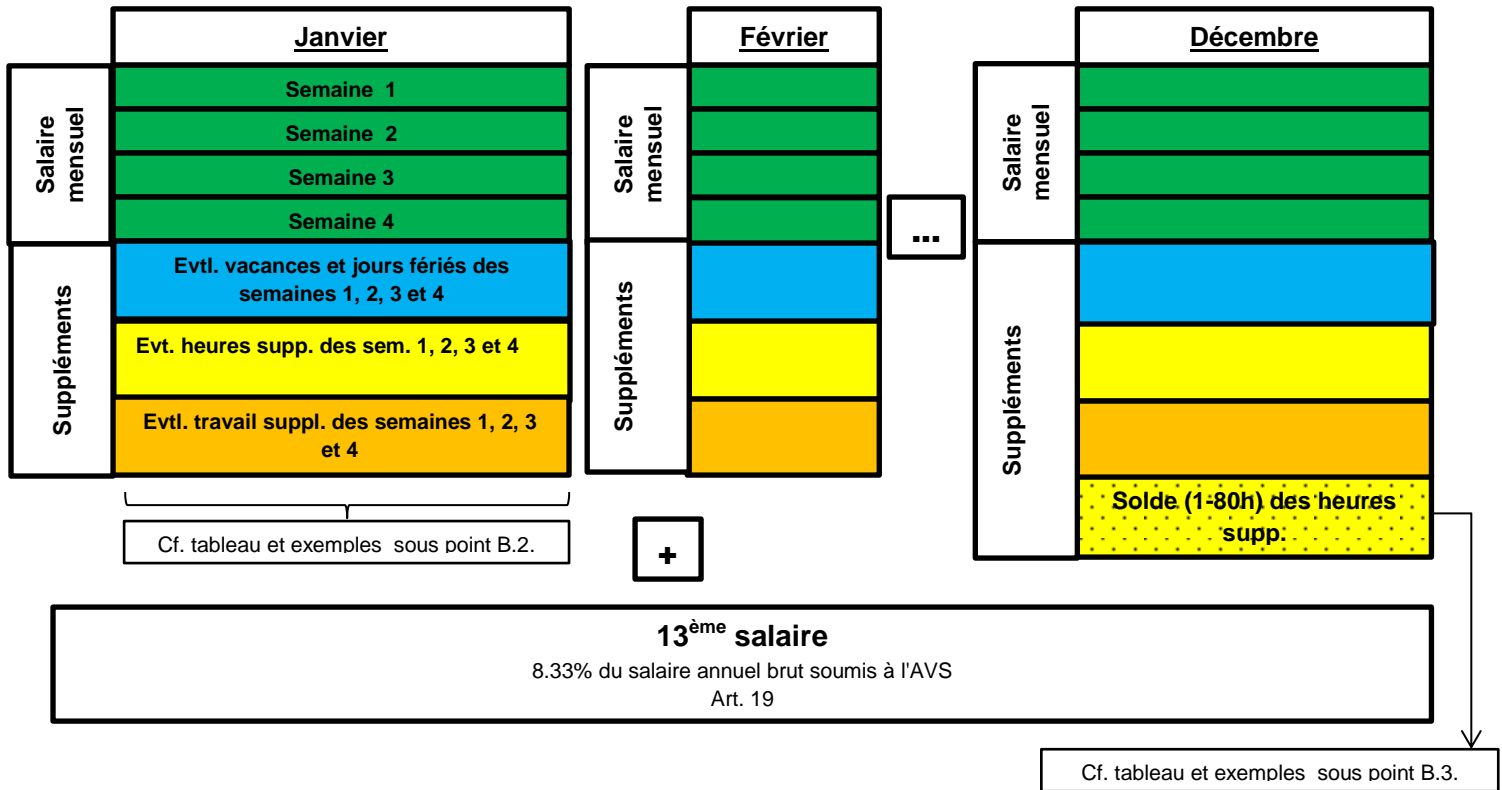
Janvier

Salaire mensuel

Semaine 1

Semaine 2

Semaine 3

Semaine 4

Suppléments

Evtl. vacances et jours fériés des semaines 1, 2, 3 et 4

Evt. heures supp. des sem. 1, 2, 3 et 4

Evtl. travail suppl. des semaines 1, 2, 3 et 4

Cf. tableau et exemples sous point B.2.

Février

Salaire mensuel

Suppléments

...

Décembre

Salaire mensuel

Suppléments

Solde (1-80h) des heures supp.

+

13$^{ème}$ salaire

8.33% du salaire annuel brut soumis à l'AVS

Art. 19

Cf. tableau et exemples sous point B.3.